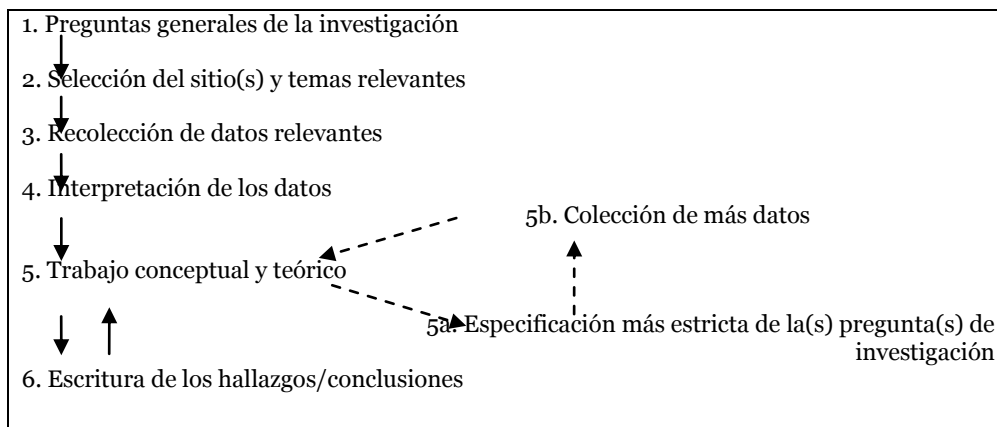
1. Preguntas generales de la investigación

2. Selección del sitio(s) y temas relevantes

3. Recolección de datos relevantes

4. Interpretación de los datos

5b. Colección de más datos

5. Trabajo conceptual y teórico

5a. Especificación más estricta de la(s) pregunta(s) de investigación

6. Escritura de los hallazgos/conclusiones